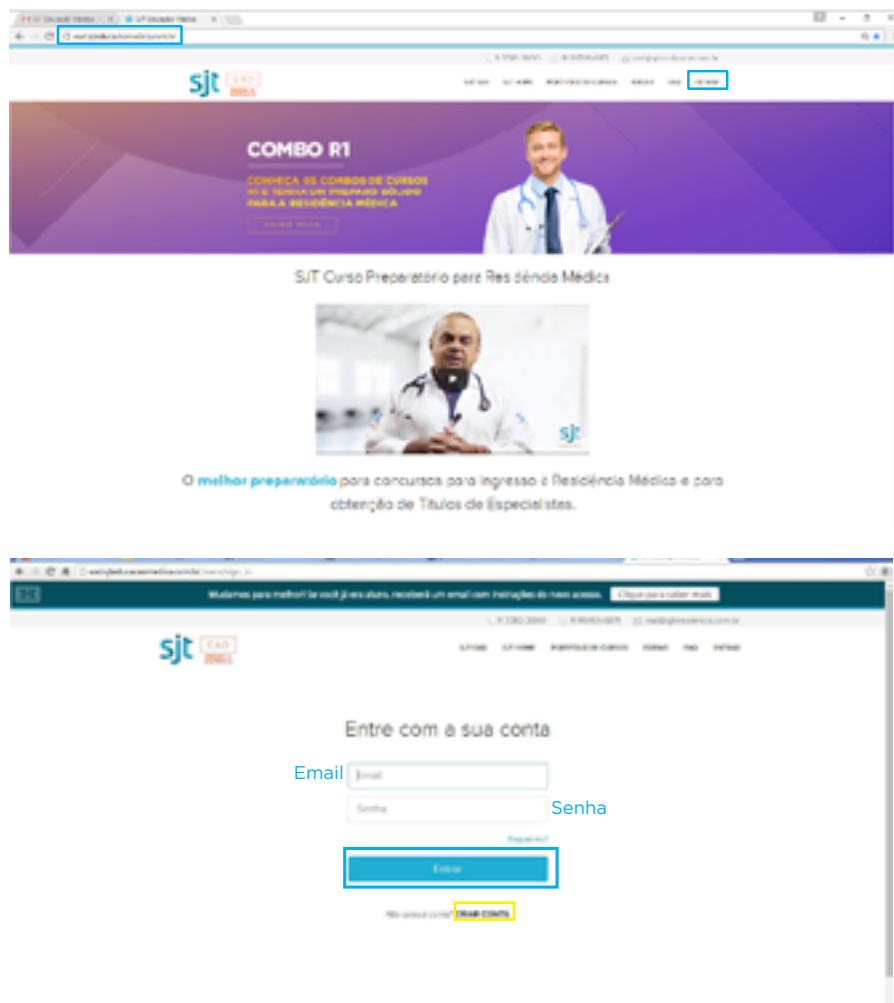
sjt EAD

COMBO R1

CONHEÇA OS COMBOS DE CURSOS R1 E TENHA UM PREPARO SÓLIDO PARA A RESIDÊNCIA MÉDICA

SJT Curso Preparatório para Residência Médica

sjt

O melhor preparatório para concursos para ingresso à Residência Médica e para obtenção de Títulos de Especialistas.

Clique para saber mais

sjt EAD

Entre com a sua conta

Email

Email

Senha

Senha

Esqueceu?

Entrar

Não possui conta? CRIAR CONTA